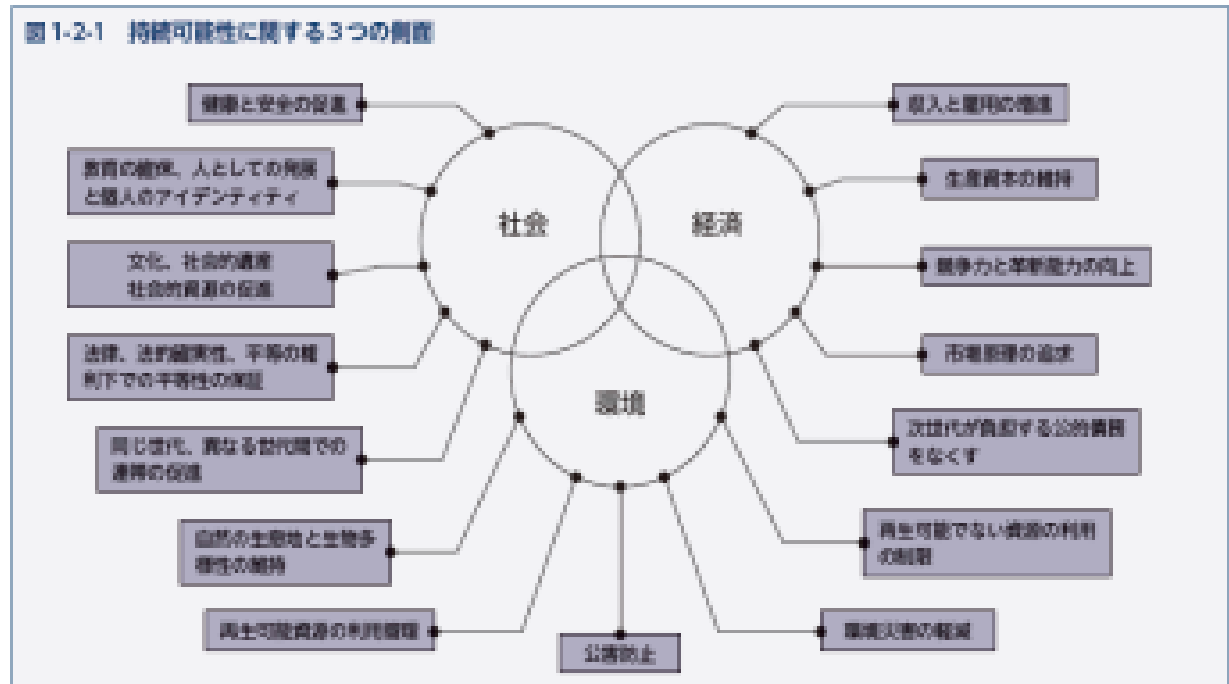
図1-2-1　持続可能性に関する3つの側面

健康と安全の促進

教育の確保、人としての発展と個人のアイデンティティ

文化、社会的遺産
社会的資源の促進

法律、法的確実性、平等の権利下での平等性の保証

同じ世代、異なる世代間での連帯の促進

自然の生息地と生物多様性の維持

再生可能資源の利用提唱

公害防止

社会

経済

環境

収入と雇用の推進

生産資本の維持

競争力と革新能力の向上

市場原理の追求

次世代が負担する公的債務をなくす

再生可能でない資源の利用の削減

環境災害の軽減